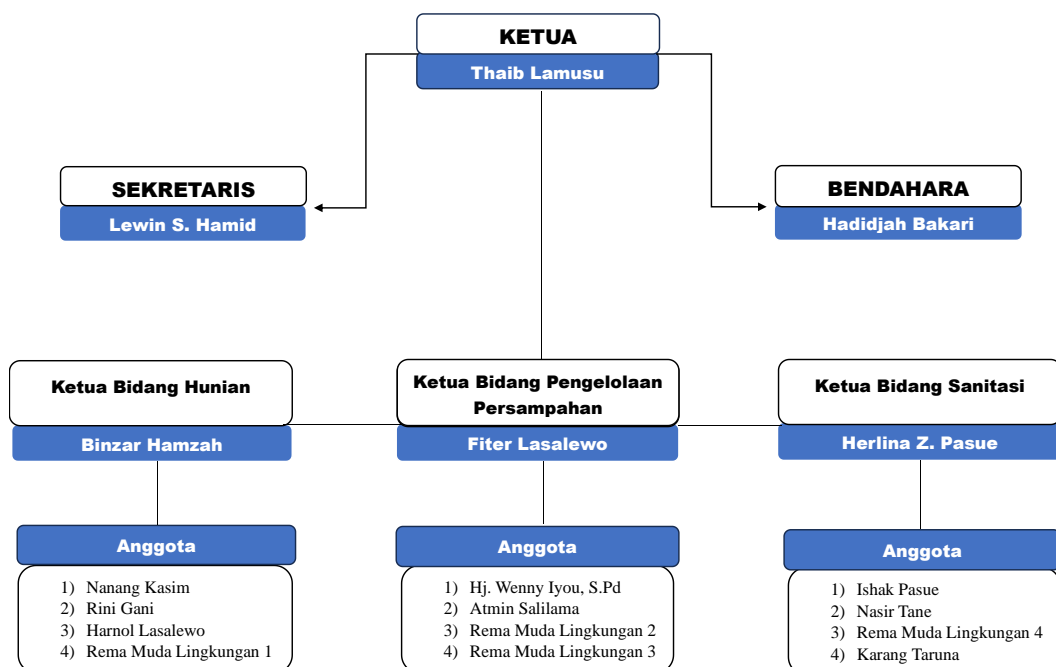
KETUA
Thaib Lamusu

SEKRETARIS
Lewin S. Hamid

BENDAHARA
Hadidjah Bakari

Ketua Bidang Hunian
Binzar Hamzah

Anggota
1) Nanang Kasim
2) Rini Gani
3) Harnol Lasalewo
4) Rema Muda Lingkungan 1

Ketua Bidang Pengelolaan Persampahan
Fiter Lasalewo

Anggota
1) Hj. Wenny Iyou, S.Pd
2) Atmin Salilama
3) Rema Muda Lingkungan 2
4) Rema Muda Lingkungan 3

Ketua Bidang Sanitasi
Herlina Z. Pasue

Anggota
1) Ishak Pasue
2) Nasir Tane
3) Rema Muda Lingkungan 4
4) Karang Taruna